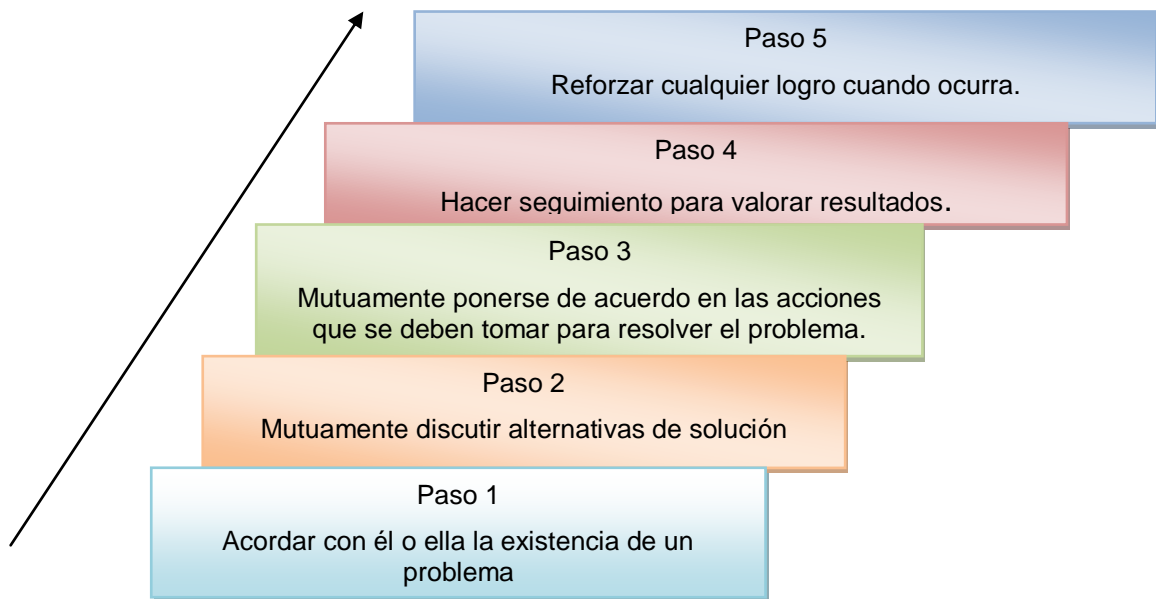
Paso 5

Reforzar cualquier logro cuando ocurra.

Paso 4

Hacer seguimiento para valorar resultados.

Paso 3

Mutuamente ponerse de acuerdo en las acciones que se deben tomar para resolver el problema.

Paso 2

Mutuamente discutir alternativas de solución

Paso 1

Acordar con él o ella la existencia de un problema